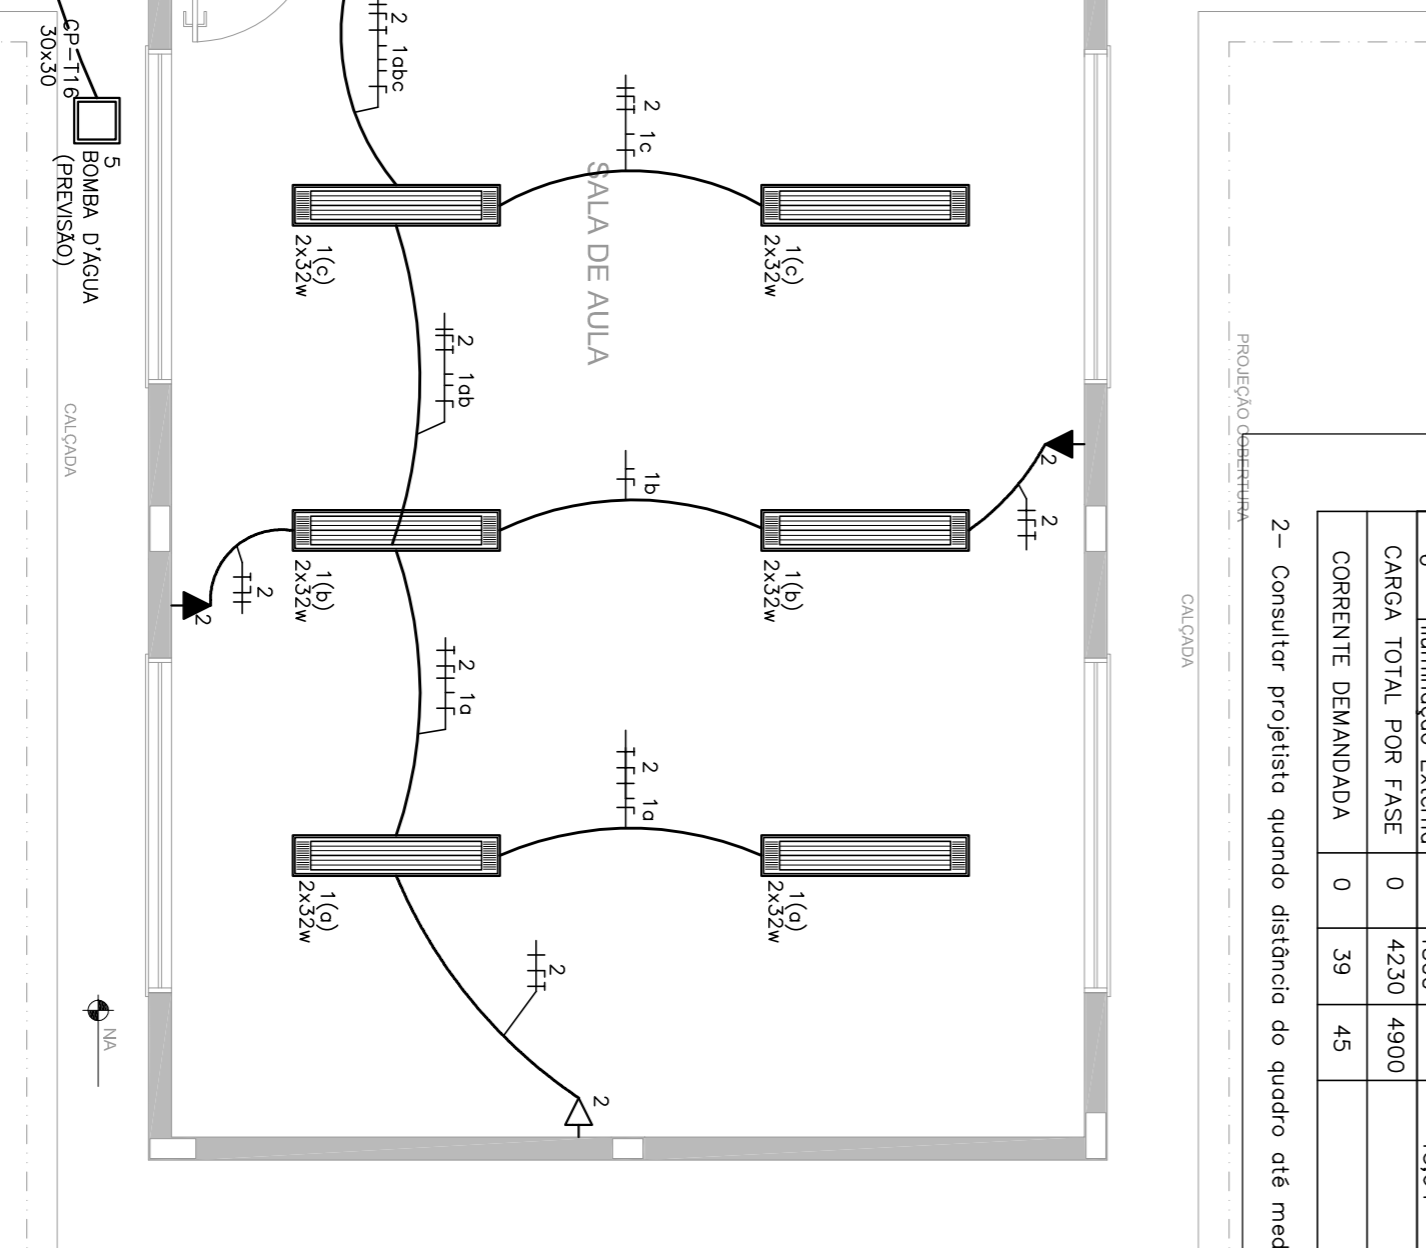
CP-T16
30x30

5
BOMBA D'ÁGUA
(PREVISÃO)

CALÇADA

2 1abc

2 1c

SALA DE AULA

1(c)
2x32w

1(c)
2x32w

2 1ab

1b

2

2

1(b)
2x32w

1(b)
2x32w

2

2

2 1a

2 1a

1(a)
2x32w

1(a)
2x32w

2

2

NA

PROJEÇÃO COBERTURA

CALÇADA

| CARGA TOTAL POR FASE | 0 | 4230 | 4900 |
|---|---|---|---|
| CORRENTE DEMANDADA | 0 | 39 | 45 |

2- Consultar projetista quando distância do quadro até med